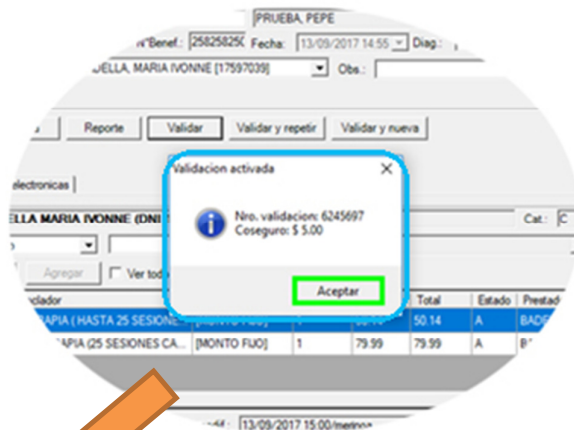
PRUEBA, PEPE
°Benef.: 258258250 Fecha: 13/09/2017 14:55 Diag.:
DELLA, MARIA IVONNE [17597039] Obs.:
Reporte Validar Validar y repetir Validar y nueva
electronicas
ELLA MARIA IVONNE (DNI
Cat.: C
Agregar Ver tod
Validacion activada
Nro. validacion: 6245697
Coseguro: $ 5.00
Aceptar
nclador
Total Estado Prestad
APIA ( HASTA 25 SESIONE [MONTO FIJO] 50.14 A BAD
APIA (25 SESIONES CA... [MONTO FIJO] 1 79.99 79.99 A B
13/09/2017 15:00/merinoa